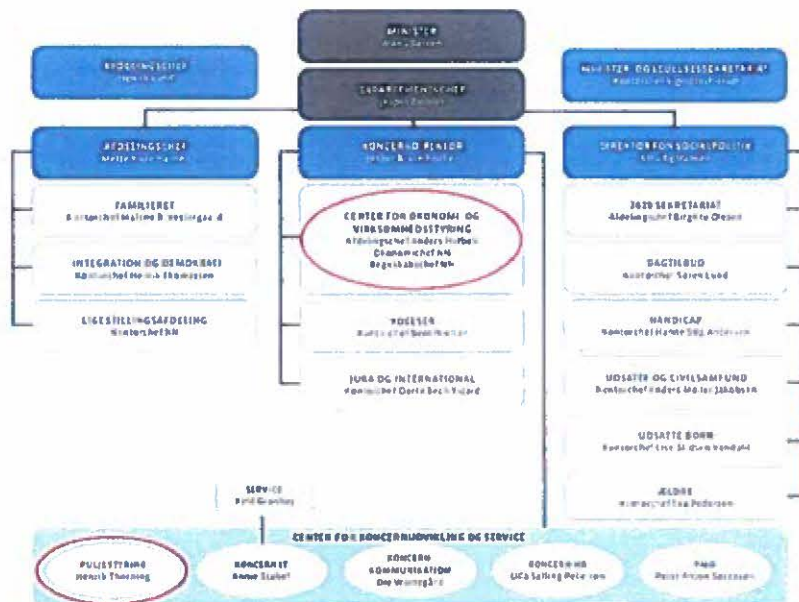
MINISTER
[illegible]

AFDELINGSCHEF
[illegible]

DEPARTEMENTSCHEF
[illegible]

MINISTER- OG LEDELSESSEKRETARIAT
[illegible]

AFDELINGSCHEF
Mette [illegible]

KONCERNDIREKTØR
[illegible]

DIREKTØR FOR SOCIALPOLITIK
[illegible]

FAMILIERET
Kontorchef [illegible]

INTEGRATION OG DEMOKRATI
Kontorchef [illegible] Thomassen

LIGESTILLINGSAFDELING
Kontorchef NN

CENTER FOR ØKONOMI OG VIRKSOMHEDSSTYRING
Afdelingschef Anders Holbøll
Økonomichef NN
Regnskabschef NN

TOLKESER
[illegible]

JURA OG INTERNATIONAL
Kontorchef Dorte Bech Vizard

2020 SEKRETARIAT
Afdelingschef Birgitte Olesen

DAGTILBUD
Kontorchef Søren Lund

HANDICAP
Kontorchef Hanne Bøg Andersen

UDSATTE OG CIVILSAMFUND
Kontorchef Anders Møller Jakobsen

UDSATTE BØRN
Kontorchef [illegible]

ÆLDRE
Kontorchef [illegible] Pedersen

SERVICE
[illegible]

CENTER FOR KONCERNUDVIKLING OG SERVICE

PULJESTYRING
Henrik Thorning

KONCERN IT
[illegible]

KONCERN KOMMUNIKATION
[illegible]

KONCERN HR
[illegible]

PMO
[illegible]